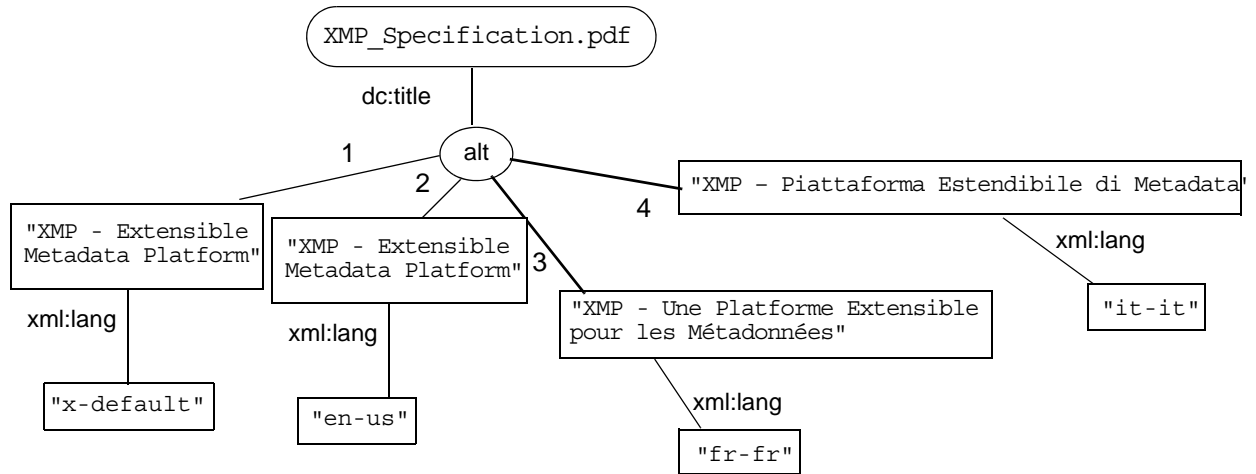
XMP_Specification.pdf

dc:title

alt

1

2

3

4

"XMP - Extensible Metadata Platform"

xml:lang

"x-default"

"XMP - Extensible Metadata Platform"

xml:lang

"en-us"

"XMP - Une Platforme Extensible pour les Métadonnées"

xml:lang

"fr-fr"

"XMP – Piattaforma Estendibile di Metadata"

xml:lang

"it-it"